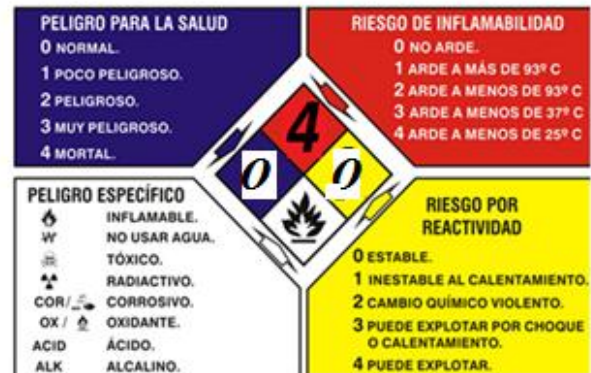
PELIGRO PARA LA SALUD
0 NORMAL.
1 POCO PELIGROSO.
2 PELIGROSO.
3 MUY PELIGROSO.
4 MORTAL.

RIESGO DE INFLAMABILIDAD
0 NO ARDE.
1 ARDE A MÁS DE 93º C
2 ARDE A MENOS DE 93º C
3 ARDE A MENOS DE 37º C
4 ARDE A MENOS DE 25º C

4
0
0

PELIGRO ESPECÍFICO
INFLAMABLE.
W NO USAR AGUA.
TÓXICO.
RADIACTIVO.
COR/ CORROSIVO.
OX / OXIDANTE.
ACID ÁCIDO.
ALK ALCALINO.

RIESGO POR REACTIVIDAD
0 ESTABLE.
1 INESTABLE AL CALENTAMIENTO.
2 CAMBIO QUÍMICO VIOLENTO.
3 PUEDE EXPLOTAR POR CHOQUE O CALENTAMIENTO.
4 PUEDE EXPLOTAR.